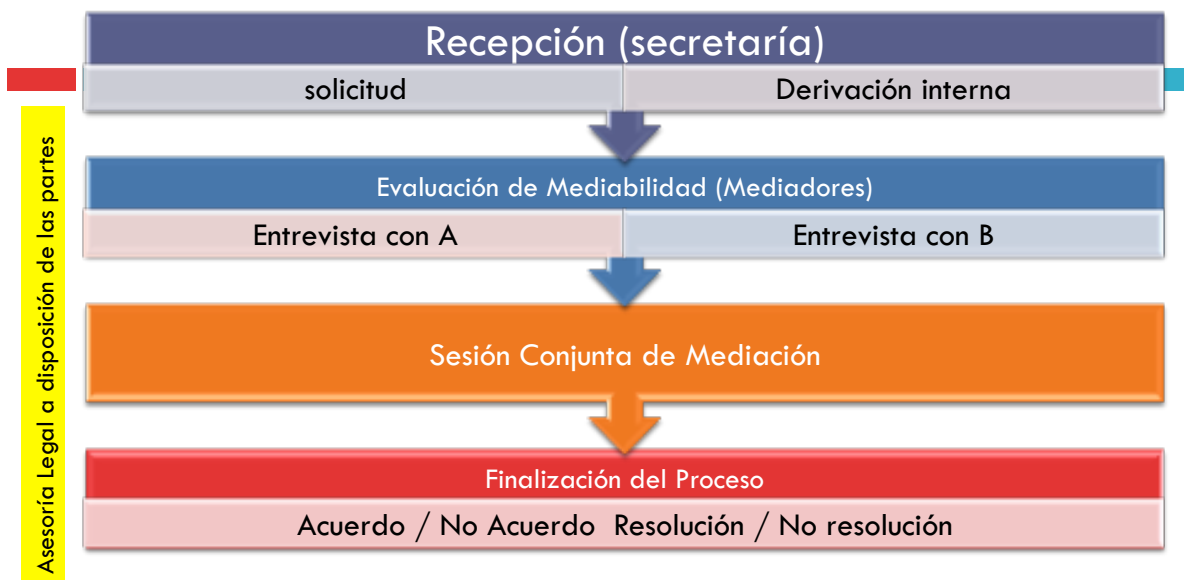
Asesoría Legal a disposición de las partes

Recepción (secretaría)

solicitud

Derivación interna

Evaluación de Mediabilidad (Mediadores)

Entrevista con A

Entrevista con B

Sesión Conjunta de Mediación

Finalización del Proceso

Acuerdo / No Acuerdo Resolución / No resolución